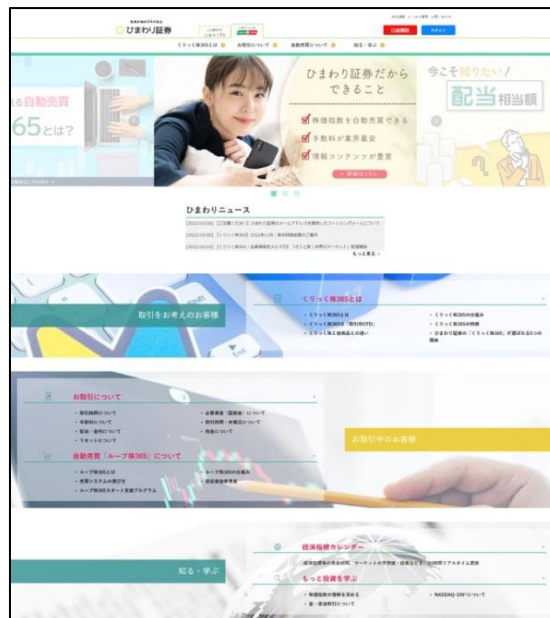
ひまわり証券

くりっく株365 お取引について 自動売買について 知る・学ぶ

る自動売買
65とは?

ひまわり証券だからできること
株価指数を自動売買できる
手数料が業界最安
情報コンテンツが豊富
詳細はこちら

今こそ知りたい!
配当相当額

ひまわりニュース
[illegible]
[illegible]
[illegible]
もっと見る

取引をお考えのお客様

くりっく株365とは
・くりっく株365とは
・くりっく株365の仕組み
・くりっく株365の特徴
・ひまわり証券の「くりっく株365」が選ばれる5つの理由

お取引について

自動売買「ループ株365」について

お取引中のお客様

知る・学ぶ

経済指標カレンダー

もっと投資を学ぶ
・NASDAQ-100について